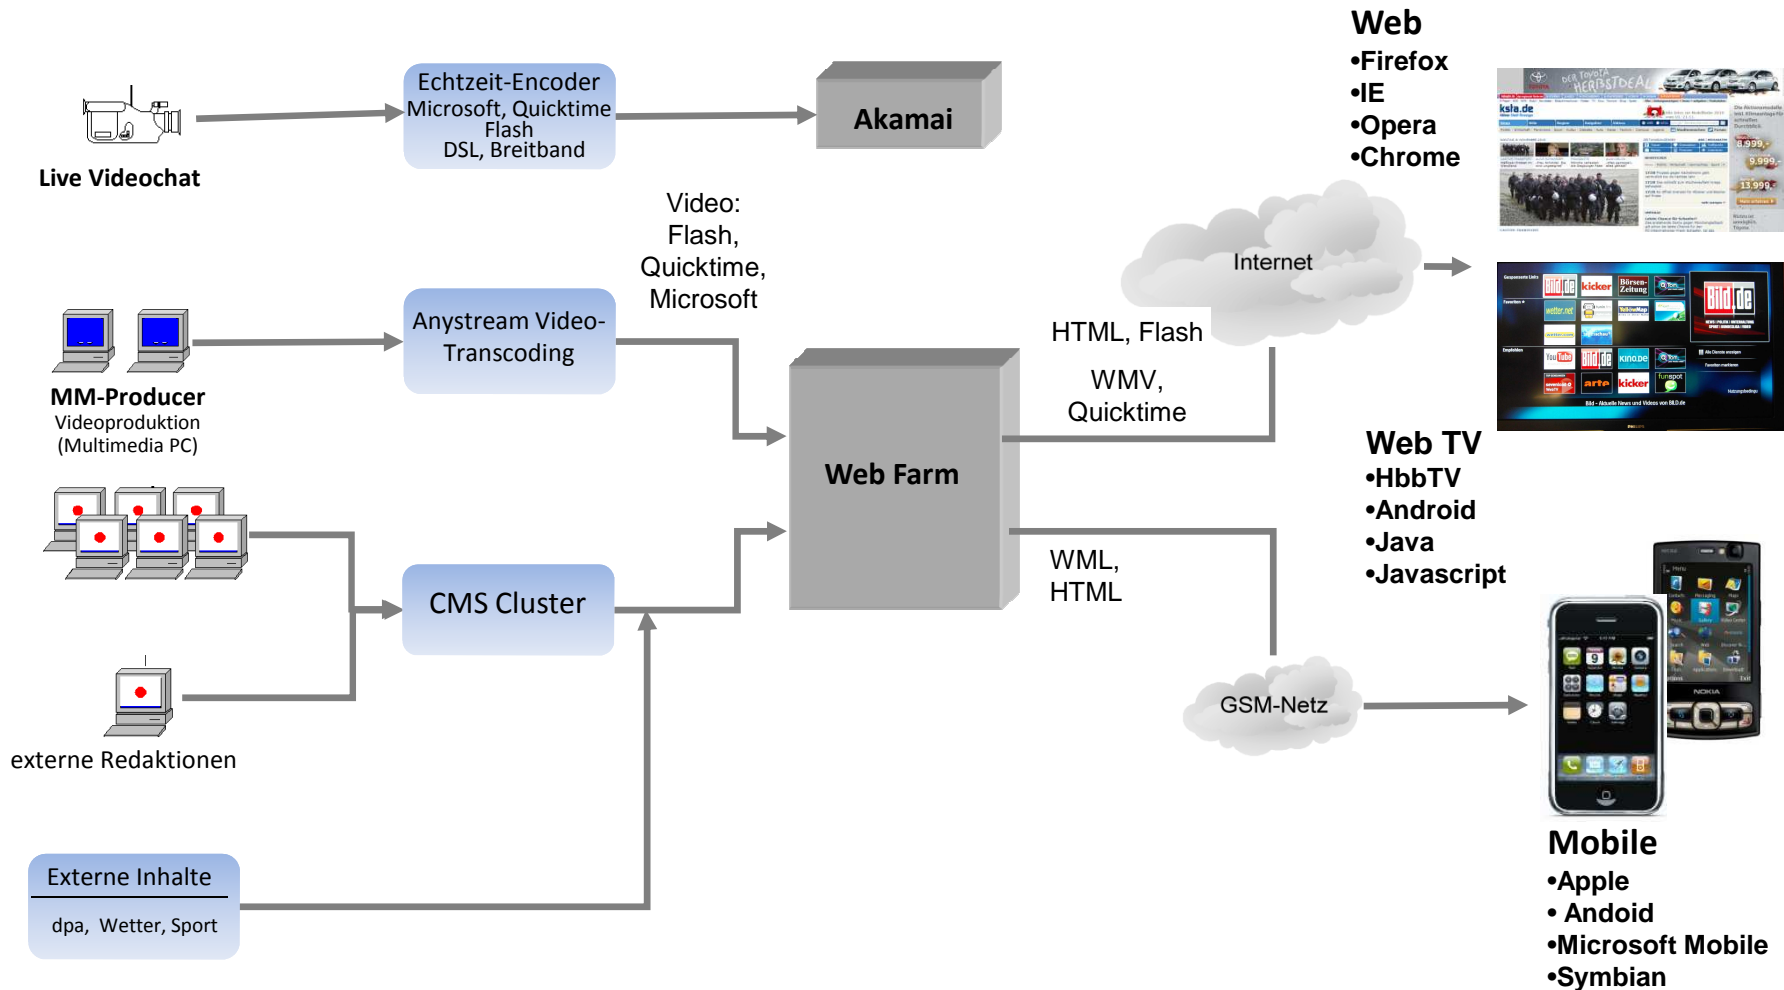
Live Videochat

Echtzeit-Encoder
Microsoft, Quicktime
Flash
DSL, Breitband

Akamai

Web
•Firefox
•IE
•Opera
•Chrome

Video:
Flash,
Quicktime,
Microsoft

Internet

MM-Producer
Videoproduktion
(Multimedia PC)

Anystream Video-Transcoding

HTML, Flash

WMV,
Quicktime

Web Farm

Web TV
•HbbTV
•Android
•Java
•Javascript

CMS Cluster

WML,
HTML

GSM-Netz

externe Redaktionen

Externe Inhalte
dpa, Wetter, Sport

Mobile
•Apple
• Andoid
•Microsoft Mobile
•Symbian